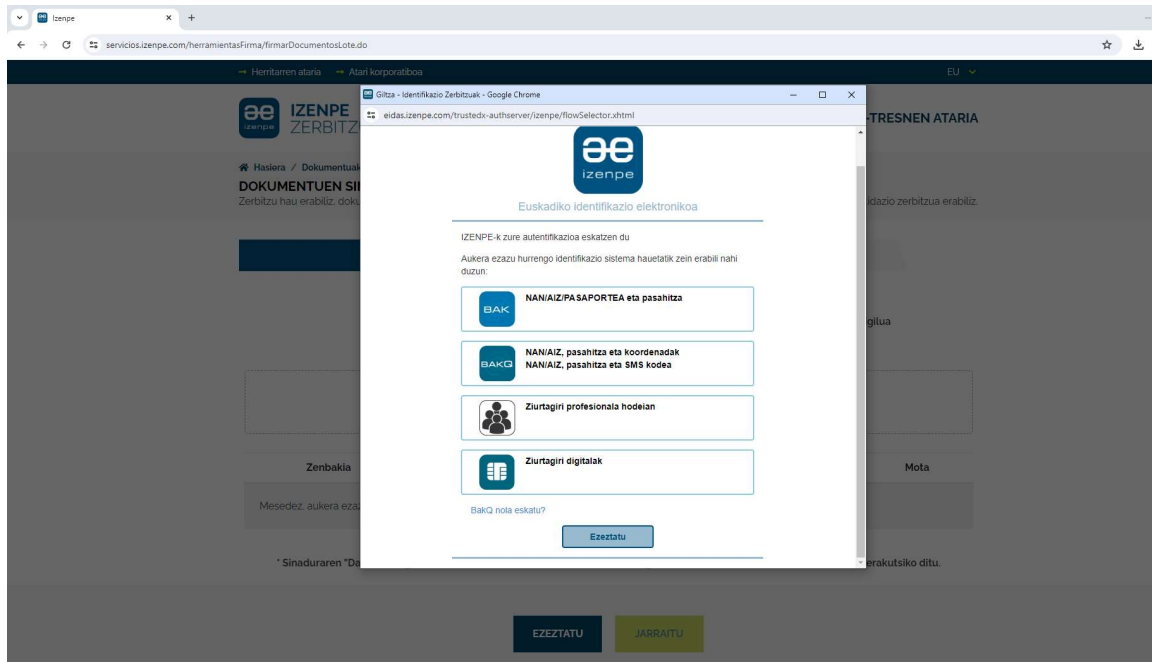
Izenpe

servicios.izenpe.com/herramientasFirma/firmarDocumentosLote.do

→ Herritarren ataria → Atari korporatiboa

EU

IZENPE
ZERBITZ

-TRESNEN ATARIA

Hasiera / Dokumentuak

DOKUMENTUEN SI

Zerbitzu hau erabiliz, doku

idazio zerbitzua erabiliz.

gilua

Zenbakia

Mota

Mesedez, aukera eza

* Sinaduraren "Da

erakutsiko ditu.

EZEZTATU

JARRAITU

Giltza - Identifikazio Zerbitzuak - Google Chrome

eidas.izenpe.com/trustedx-authserver/izenpe/flowSelector.xhtml

izenpe

Euskadiko identifikazio elektronikoa

IZENPE-k zure autentifikazioa eskatzen du

Aukera ezazu hurrengo identifikazio sistema hauetatik zein erabili nahi duzun:

BAK

NAN/AIZ/PASAPORTEA eta pasahitza

BAKQ

NAN/AIZ, pasahitza eta koordenadak
NAN/AIZ, pasahitza eta SMS kodea

Ziurtagiri profesionala hodeian

Ziurtagiri digitalak

BakQ nola eskatu?

Ezeztatu